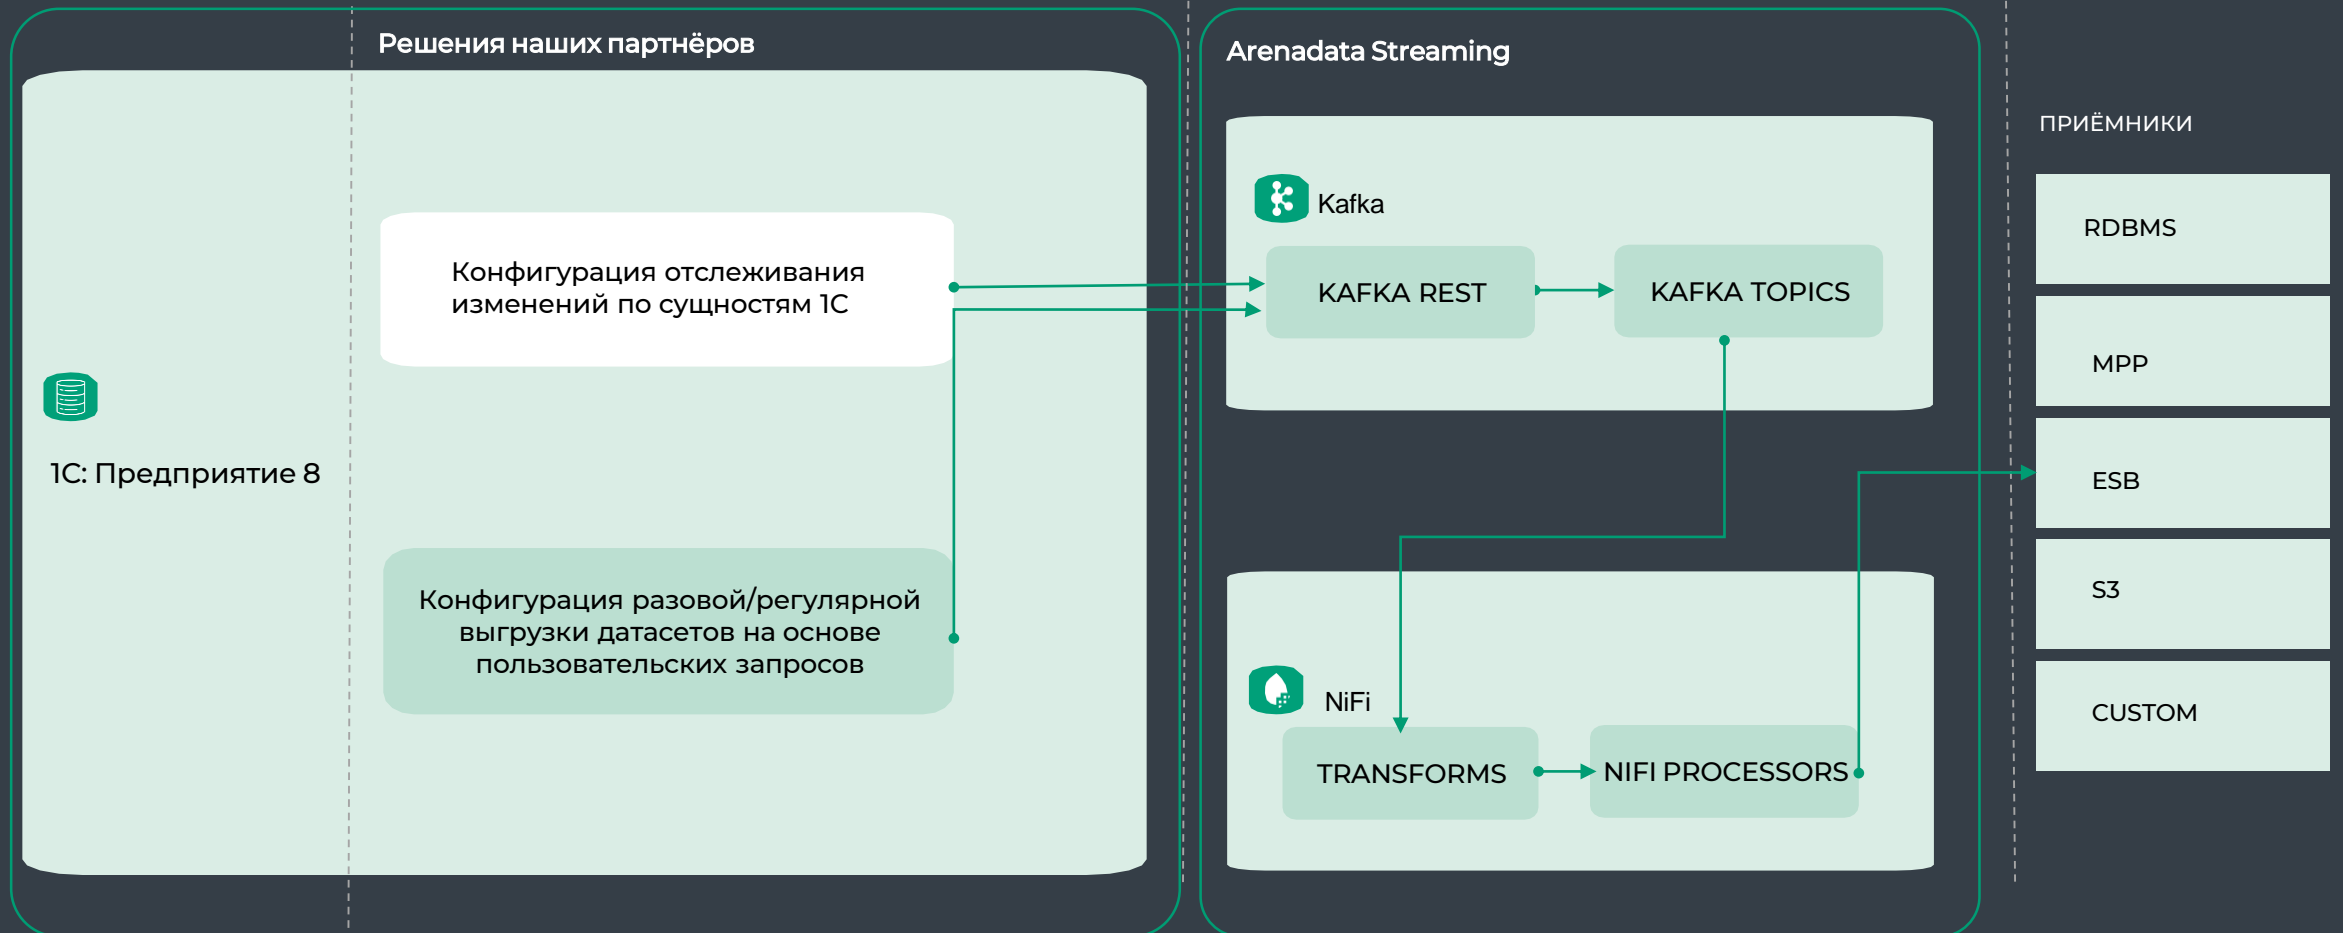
Решения наших партнёров

1С: Предприятие 8

Конфигурация отслеживания изменений по сущностям 1С

Конфигурация разовой/регулярной выгрузки датасетов на основе пользовательских запросов

Arenadata Streaming

Kafka

KAFKA REST

KAFKA TOPICS

NiFi

TRANSFORMS

NIFI PROCESSORS

ПРИЁМНИКИ

RDBMS

MPP

ESB

S3

CUSTOM